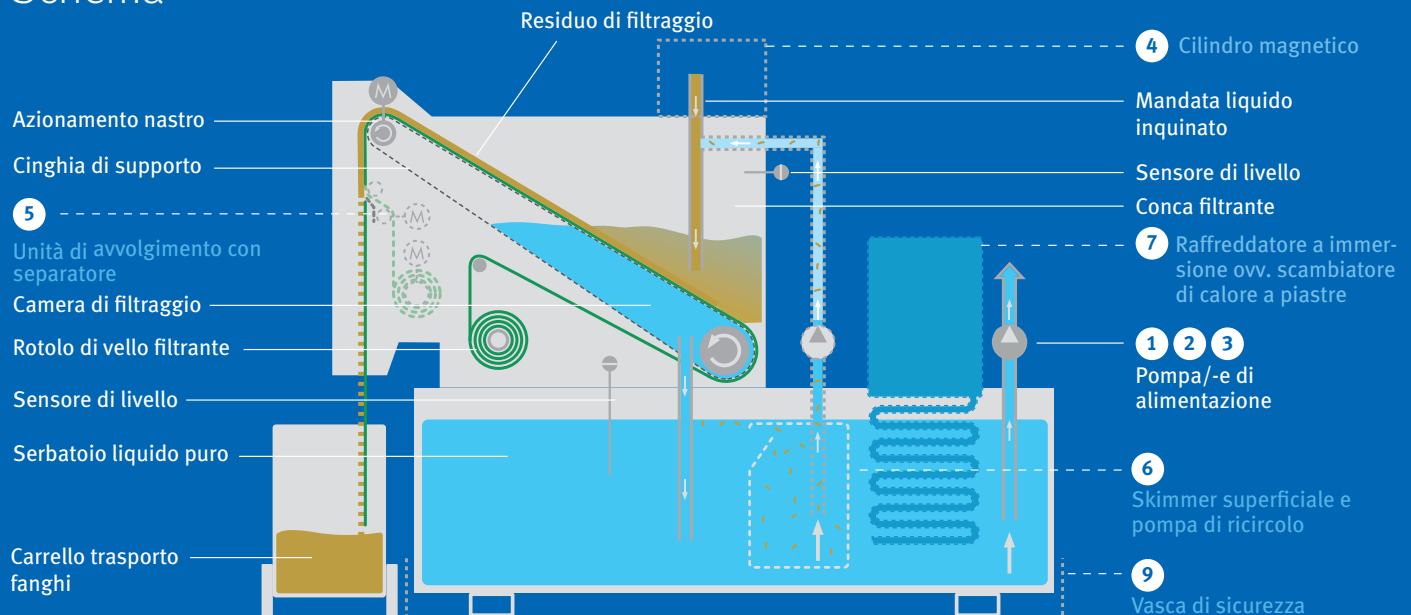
Schema

Residuo di filtraggio

4 Cilindro magnetico

Mandata liquido inquinato

Azionamento nastro

Cinghia di supporto

Sensore di livello

Conca filtrante

5

Unità di avvolgimento con separatore

7 Raffreddatore a immersione ovv. scambiatore di calore a piastre

Camera di filtraggio

Rotolo di vello filtrante

1 2 3

Pompa/-e di alimentazione

Sensore di livello

Serbatoio liquido puro

6

Skimmer superficiale e pompa di ricircolo

Carrello trasporto fanghi

9

Vasca di sicurezza